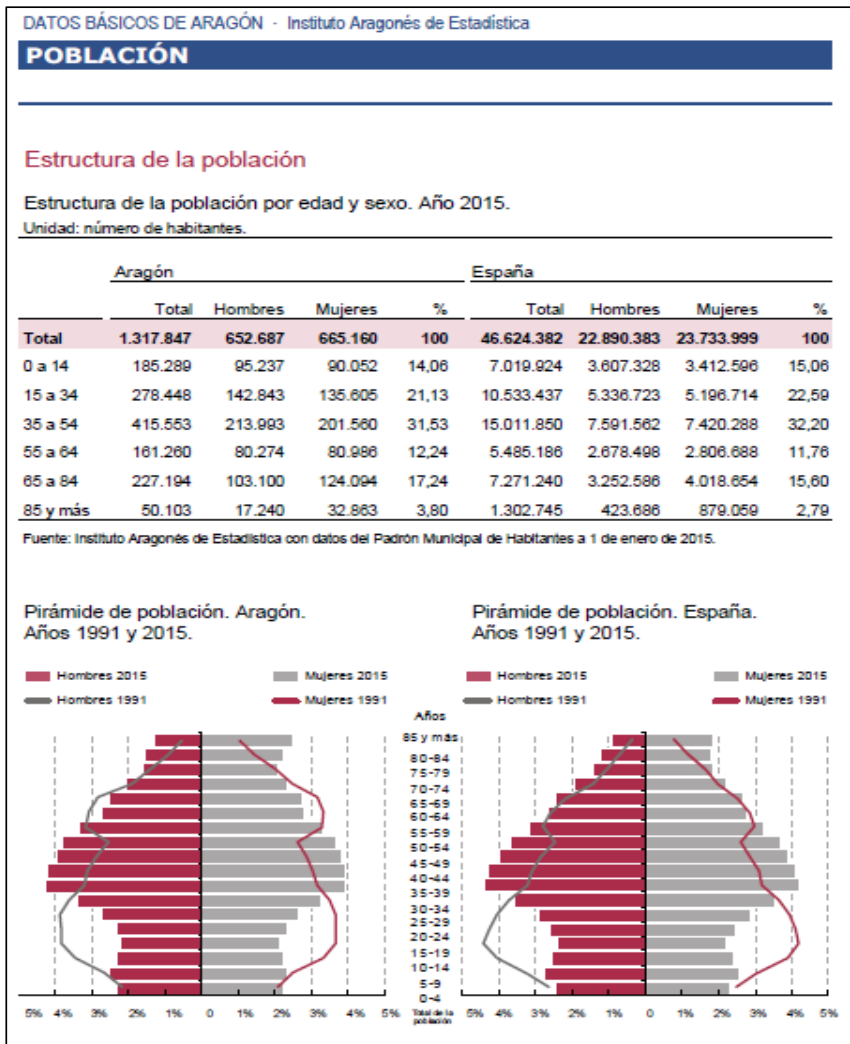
DATOS BÁSICOS DE ARAGÓN - Instituto Aragonés de Estadística

POBLACIÓN

Estructura de la población

Estructura de la población por edad y sexo. Año 2015.
Unidad: número de habitantes.

| | Aragón | | | | España | | | |
|---|---|---|---|---|---|---|---|---|
| | Total | Hombres | Mujeres | % | Total | Hombres | Mujeres | % |
| Total | 1.317.847 | 652.687 | 665.160 | 100 | 46.624.382 | 22.890.383 | 23.733.999 | 100 |
| 0 a 14 | 185.289 | 95.237 | 90.052 | 14,06 | 7.019.924 | 3.607.328 | 3.412.596 | 15,06 |
| 15 a 34 | 278.448 | 142.843 | 135.605 | 21,13 | 10.533.437 | 5.336.723 | 5.196.714 | 22,59 |
| 35 a 54 | 415.553 | 213.993 | 201.560 | 31,53 | 15.011.850 | 7.591.562 | 7.420.288 | 32,20 |
| 55 a 64 | 161.260 | 80.274 | 80.986 | 12,24 | 5.485.186 | 2.678.498 | 2.806.688 | 11,76 |
| 65 a 84 | 227.194 | 103.100 | 124.094 | 17,24 | 7.271.240 | 3.252.586 | 4.018.654 | 15,60 |
| 85 y más | 50.103 | 17.240 | 32.863 | 3,80 | 1.302.745 | 423.686 | 879.059 | 2,79 |

Fuente: Instituto Aragonés de Estadística con datos del Padrón Municipal de Habitantes a 1 de enero de 2015.

Pirámide de población. Aragón. Años 1991 y 2015.

Pirámide de población. España. Años 1991 y 2015.

Hombres 2015
Mujeres 2015
Hombres 1991
Mujeres 1991

Hombres 2015
Mujeres 2015
Hombres 1991
Mujeres 1991

Años
85 y más
80-84
75-79
70-74
65-69
60-64
55-59
50-54
45-49
40-44
35-39
30-34
25-29
20-24
15-19
10-14
5-9
0-4

5% 4% 3% 2% 1% 0 1% 2% 3% 4% 5%
Total de la población
5% 4% 3% 2% 1% 0 1% 2% 3% 4% 5%